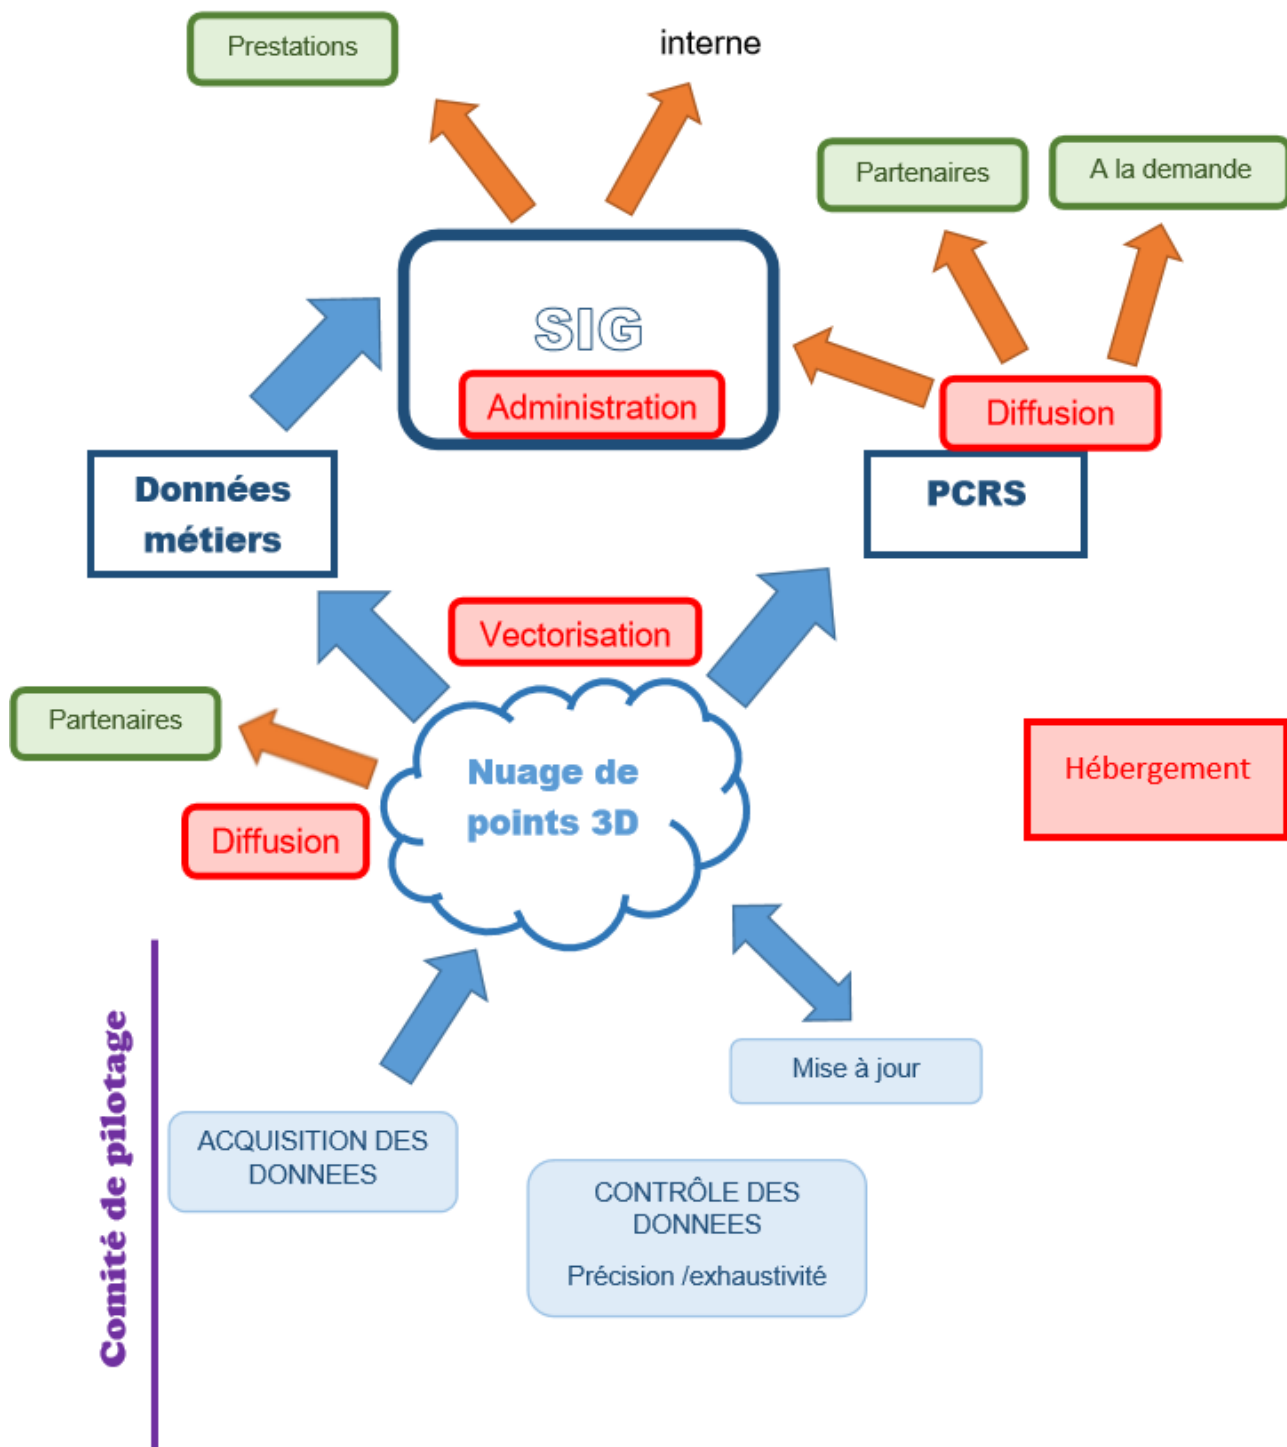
Prestations

interne

Partenaires

A la demande

SIG

Administration

Diffusion

Données métiers

PCRS

Vectorisation

Partenaires

Nuage de points 3D

Hébergement

Diffusion

Mise à jour

ACQUISITION DES DONNEES

CONTRÔLE DES DONNEES

Précision /exhaustivité

Comité de pilotage